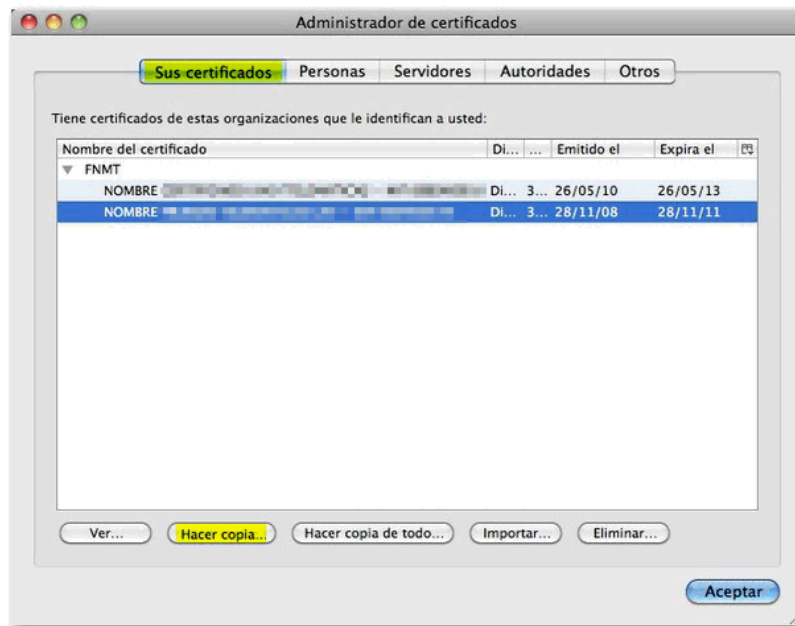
Administrador de certificados

Sus certificados | Personas | Servidores | Autoridades | Otros

Tiene certificados de estas organizaciones que le identifican a usted:

| Nombre del certificado | Di... | ... | Emitido el | Expira el |
|---|---|---|---|---|
| ▼ FNMT | | | | |
| NOMBRE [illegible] | Di... | 3... | 26/05/10 | 26/05/13 |
| NOMBRE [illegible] | Di... | 3... | 28/11/08 | 28/11/11 |

Ver... | Hacer copia... | Hacer copia de todo... | Importar... | Eliminar...

Aceptar